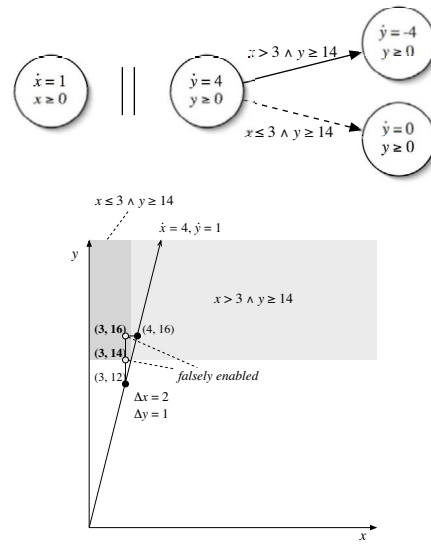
$\dot{x} = 1$
$x \geq 0$

$||$

$\dot{y} = 4$
$y \geq 0$

$x > 3 \wedge y \geq 14$

$\dot{y} = -4$
$y \geq 0$

$x \leq 3 \wedge y \geq 14$

$\dot{y} = 0$
$y \geq 0$

$x \leq 3 \wedge y \geq 14$

$\dot{x} = 4, \dot{y} = 1$

$y$

$x > 3 \wedge y \geq 14$

**(3, 16)**

(4, 16)

**(3, 14)**

*falsely enabled*

(3, 12)

$\Delta x = 2$
$\Delta y = 1$

$x$